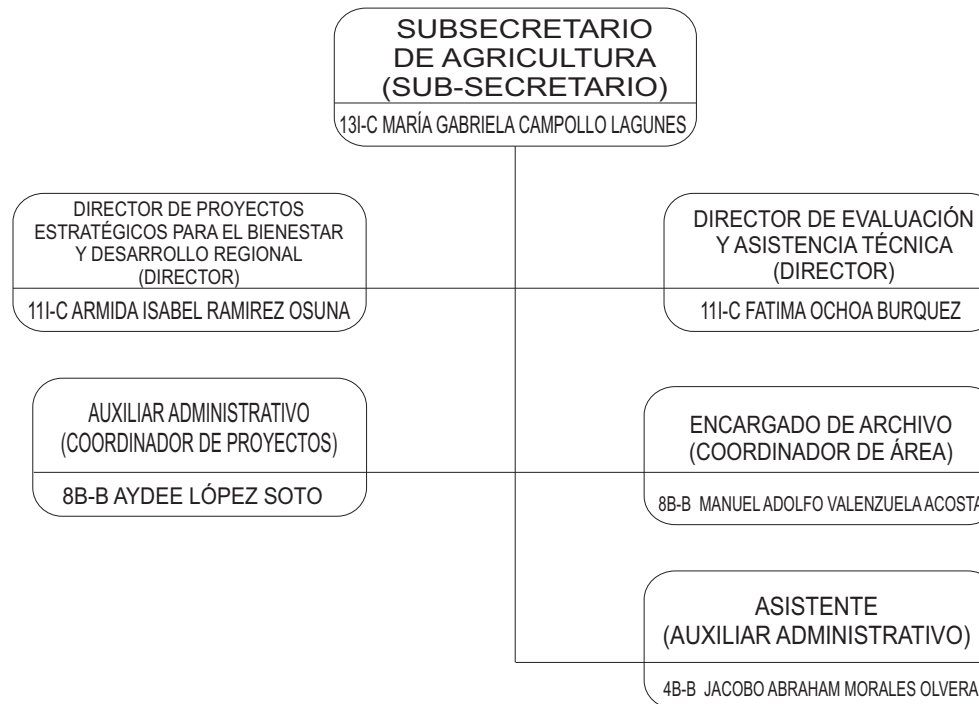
SUBSECRETARIO DE AGRICULTURA (SUB-SECRETARIO)

13I-C MARÍA GABRIELA CAMPOLLO LAGUNES

DIRECTOR DE PROYECTOS ESTRATÉGICOS PARA EL BIENESTAR Y DESARROLLO REGIONAL (DIRECTOR)

11I-C ARMIDA ISABEL RAMIREZ OSUNA

DIRECTOR DE EVALUACIÓN Y ASISTENCIA TÉCNICA (DIRECTOR)

11I-C FATIMA OCHOA BURQUEZ

AUXILIAR ADMINISTRATIVO (COORDINADOR DE PROYECTOS)

8B-B AYDEE LÓPEZ SOTO

ENCARGADO DE ARCHIVO (COORDINADOR DE ÁREA)

8B-B MANUEL ADOLFO VALENZUELA ACOSTA

ASISTENTE (AUXILIAR ADMINISTRATIVO)

4B-B JACOBO ABRAHAM MORALES OLVERA